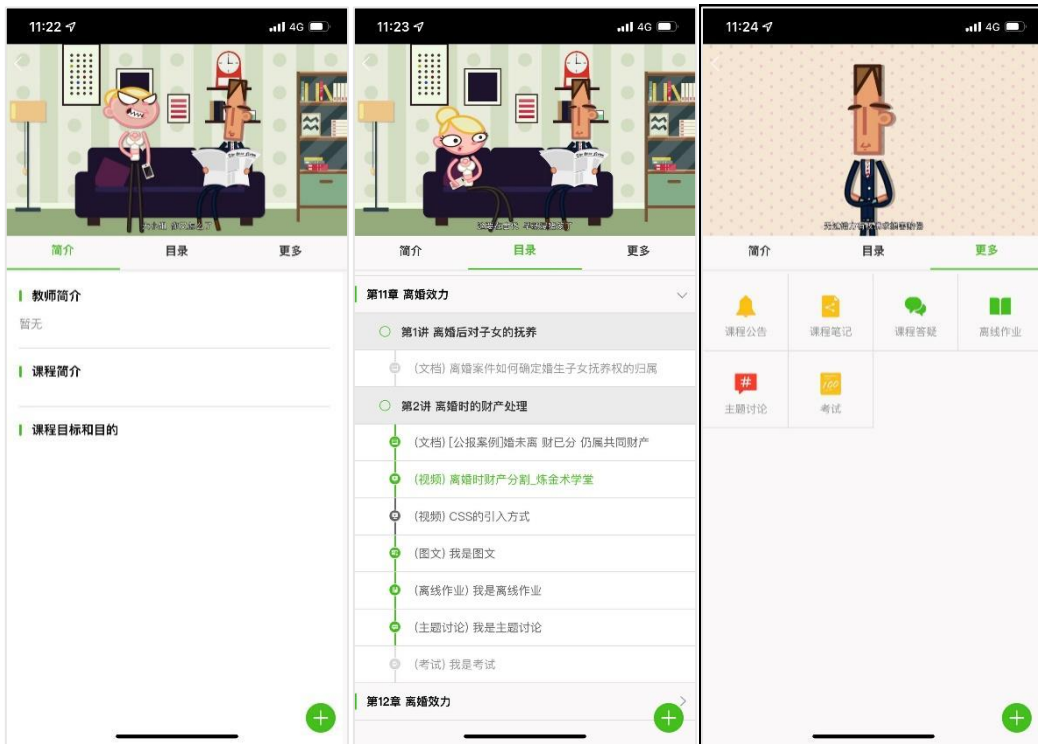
11:22 4G

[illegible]

简介 目录 更多

教师简介
暂无

课程简介

课程目标和目的

11:23 4G

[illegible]

简介 目录 更多

第11章 离婚效力

第1讲 离婚后对子女的抚养

(文档) 离婚案件如何确定婚生子女抚养权的归属

第2讲 离婚时的财产处理

(文档) [公报案例]婚未离 财已分 仍属共同财产

(视频) 离婚时财产分割_炼金术学堂

(视频) CSS的引入方式

(图文) 我是图文

(离线作业) 我是离线作业

(主题讨论) 我是主题讨论

(考试) 我是考试

第12章 离婚效力

11:24 4G

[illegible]

简介 目录 更多

课程公告 课程笔记 课程答疑 离线作业

主题讨论 考试